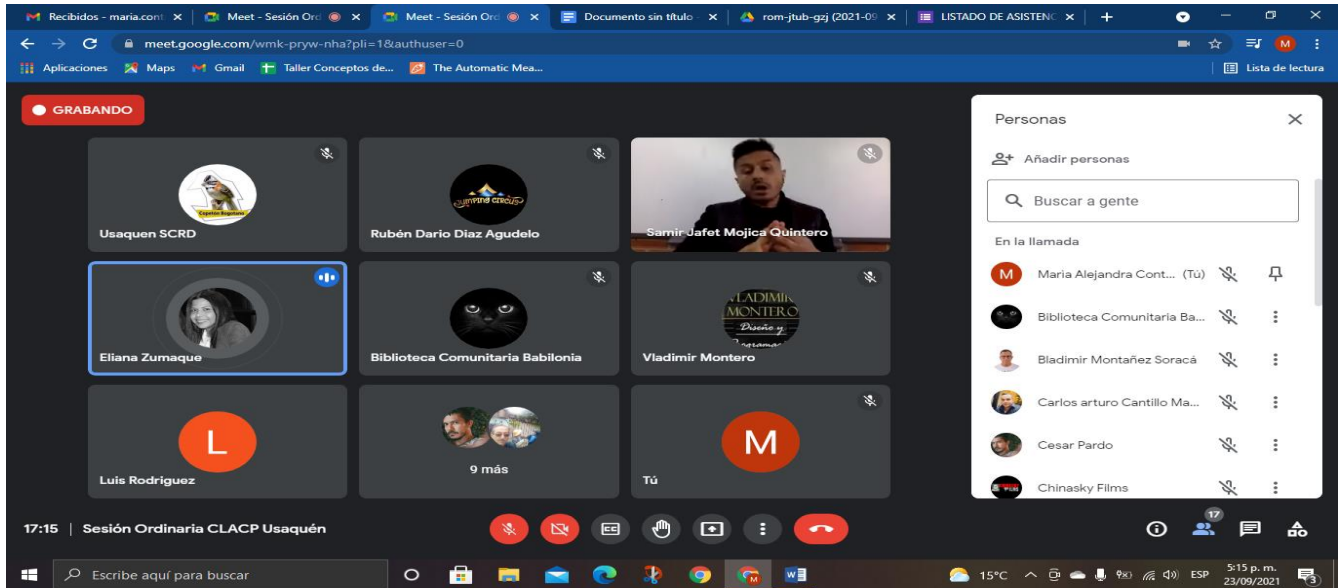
Recibidos - maria.cont ×
Meet - Sesión Ord ×
Meet - Sesión Ord ×
Documento sin título ×
rom-jtub-gzj (2021-09 ×
LISTADO DE ASISTENC ×
+

meet.google.com/wmk-pryw-nha?pli=1&authuser=0

Aplicaciones Maps Gmail Taller Conceptos de... The Automatic Mea...
Lista de lectura

GRABANDO

Usaquen SCRD
Rubén Dario Diaz Agudelo
Samir Jafet Mojica Quintero
Eliana Zumaque
Biblioteca Comunitaria Babilonia
Vladimir Montero
L
Luis Rodriguez
9 más
M
Tú

Personas
Añadir personas
Buscar a gente
En la llamada
Maria Alejandra Cont... (Tú)
Biblioteca Comunitaria Ba...
Bladimir Montañez Soracá
Carlos arturo Cantillo Ma...
Cesar Pardo
Chinasky Films

17:15 | Sesión Ordinaria CLACP Usaquén
17

Escribe aquí para buscar
15°C ESP 5:15 p. m. 23/09/2021 3